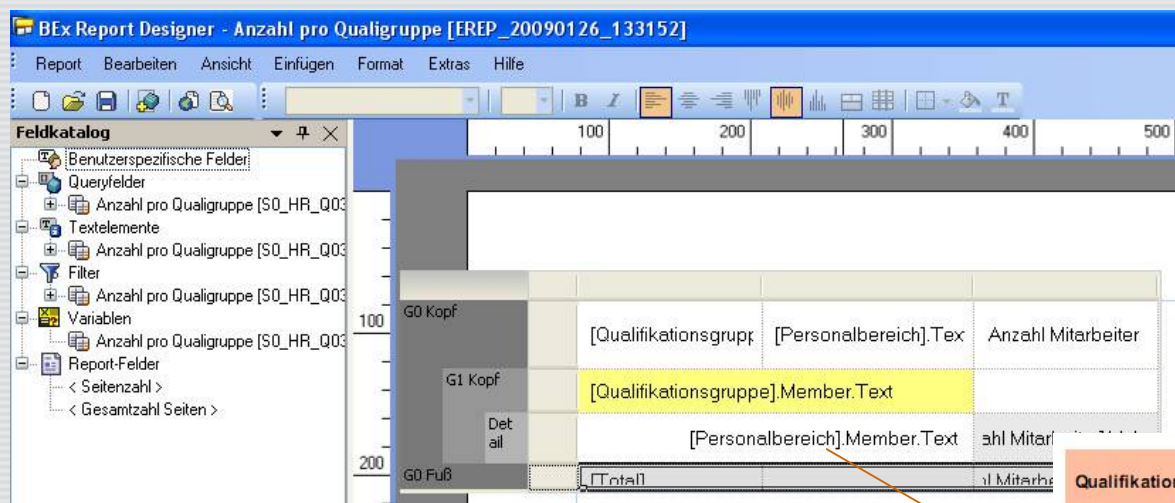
BEx Report Designer - Anzahl pro Qualigruppe [EREP_20090126_133152]

Report Bearbeiten Ansicht Einfügen Format Extras Hilfe

B I

Feldkatalog

Benutzerspezifische Felder
Queryfelder
Anzahl pro Qualigruppe [S0_HR_Q03
Textelemente
Anzahl pro Qualigruppe [S0_HR_Q03
Filter
Anzahl pro Qualigruppe [S0_HR_Q03
Variablen
Anzahl pro Qualigruppe [S0_HR_Q03
Report-Felder
< Seitenzahl >
< Gesamtzahl Seiten >

100 200 300 400 500

100

200

G0 Kopf
[Qualifikationsgrupp
[Personalbereich].Tex
Anzahl Mitarbeiter

G1 Kopf
[Qualifikationsgruppe].Member.Text

Det ail
[Personalbereich].Member.Text
ahl Mitar

G0 Fuß
[Total]
al Mitarbe

Qualifikatio